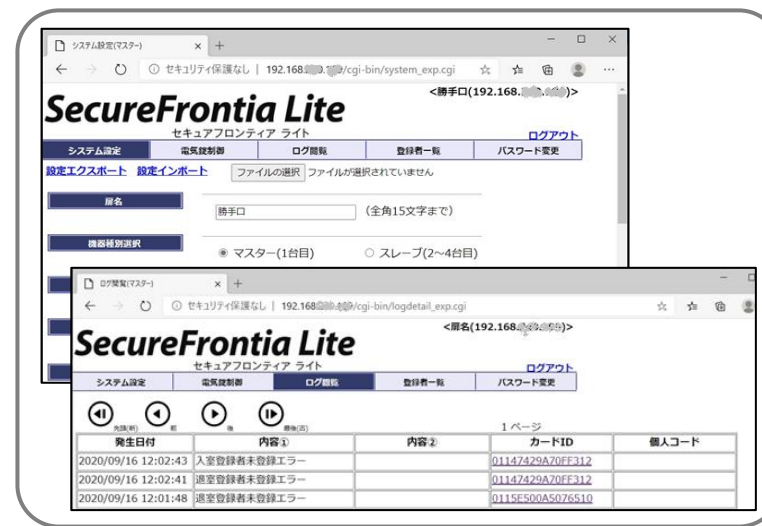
システム設定(マスター)
セキュリティ保護なし | 192.168.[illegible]/cgi-bin/system_exp.cgi

SecureFrontia Lite
セキュアフロンティア ライト
<勝手口(192.168.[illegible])>
ログアウト

| システム設定 | 電気錠制御 | ログ閲覧 | 登録者一覧 | パスワード変更 |
|---|---|---|---|---|

設定エクスポート 設定インポート
ファイルの選択 ファイルが選択されていません

扉名
勝手口 (全角15文字まで)

機器種別選択
マスター(1台目) スレーブ(2~4台目)

ログ閲覧(マスター)
セキュリティ保護なし | 192.168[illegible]/cgi-bin/logdetail_exp.cgi

SecureFrontia Lite
セキュアフロンティア ライト
<扉名(192.168.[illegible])>
ログアウト

| システム設定 | 電気錠制御 | ログ閲覧 | 登録者一覧 | パスワード変更 |
|---|---|---|---|---|

先頭(新) 前 後 最後(古)
1 ページ

| 発生日付 | 内容① | 内容② | カードID | 個人コード |
|---|---|---|---|---|
| 2020/09/16 12:02:43 | 入室登録者未登録エラー | | 01147429A70FF312 | |
| 2020/09/16 12:02:41 | 退室登録者未登録エラー | | 01147429A70FF312 | |
| 2020/09/16 12:01:48 | 退室登録者未登録エラー | | 0115E500A5076510 | |